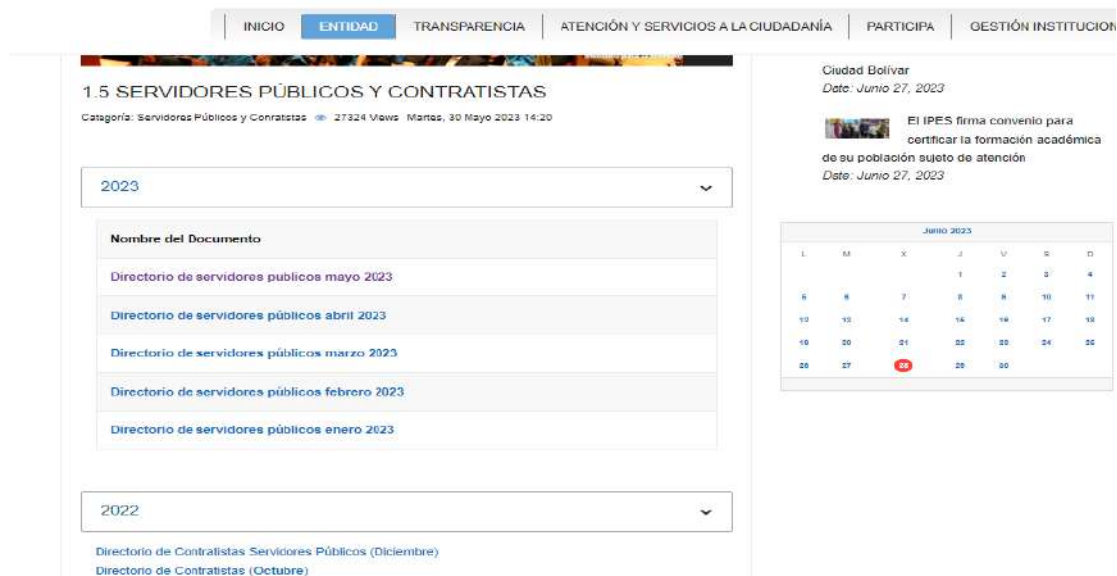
INICIO | ENTIDAD | TRANSPARENCIA | ATENCIÓN Y SERVICIOS A LA CIUDADANÍA | PARTICIPA | GESTIÓN INSTITUCION

1.5 SERVIDORES PÚBLICOS Y CONTRATISTAS

Categoría: Servidores Públicos y Conratistas 27324 Views Martes, 30 Mayo 2023 14:20

2023

| Nombre del Documento |
|---|
| Directorio de servidores publicos mayo 2023 |
| Directorio de servidores públicos abril 2023 |
| Directorio de servidores públicos marzo 2023 |
| Directorio de servidores públicos febrero 2023 |
| Directorio de servidores públicos enero 2023 |

2022

Directorio de Contratistas Servicores Públicos (Diciembre)
Directorio de Contratistas (Octubre)

Ciudad Bolívar
Date: Junio 27, 2023

El IPES firma convenio para certificar la formación académica de su población sujeto de atención
Date: Junio 27, 2023

Junio 2023

| L | M | X | J | V | S | D |
|---|---|---|---|---|---|---|
| | | | 1 | 2 | 3 | 4 |
| 5 | 6 | 7 | 8 | 9 | 10 | 11 |
| 12 | 13 | 14 | 15 | 16 | 17 | 18 |
| 19 | 20 | 21 | 22 | 23 | 24 | 25 |
| 26 | 27 | 28 | 29 | 30 | | |